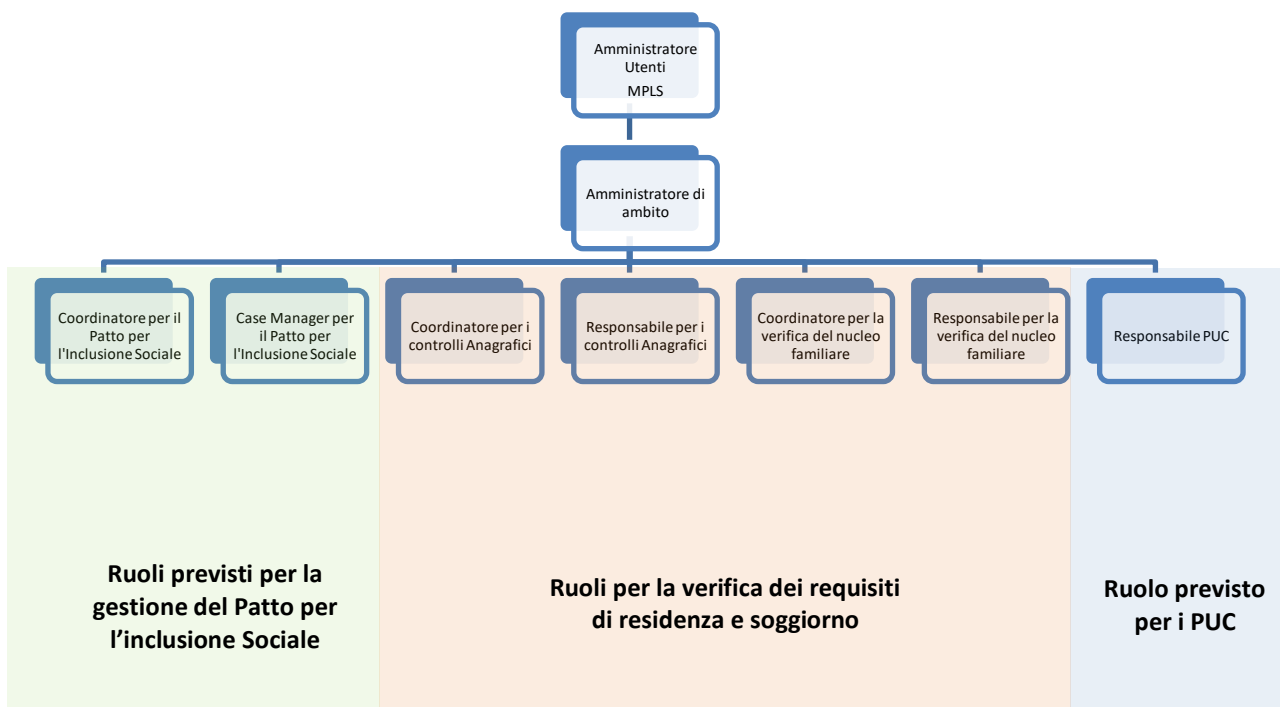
Amministratore Utenti MPLS

Amministratore di ambito

Coordinatore per il Patto per l'Inclusione Sociale

Case Manager per il Patto per l'Inclusione Sociale

Coordinatore per i controlli Anagrafici

Responsabile per i controlli Anagrafici

Coordinatore per la verifica del nucleo familiare

Responsabile per la verifica del nucleo familiare

Responsabile PUC

Ruoli previsti per la gestione del Patto per l’inclusione Sociale

Ruoli per la verifica dei requisiti di residenza e soggiorno

Ruolo previsto per i PUC